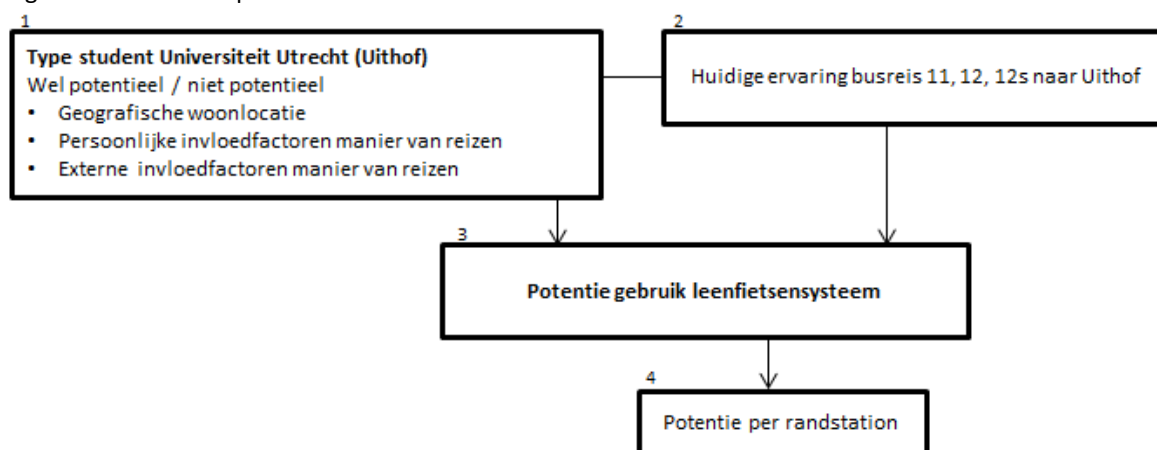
1
**Type student Universiteit Utrecht (Uithof)**
Wel potentieel / niet potentieel
• Geografische woonlocatie
• Persoonlijke invloedfactoren manier van reizen
• Externe invloedfactoren manier van reizen

2
Huidige ervaring busreis 11, 12, 12s naar Uithof

3
**Potentie gebruik leenfietsensysteem**

4
Potentie per randstation